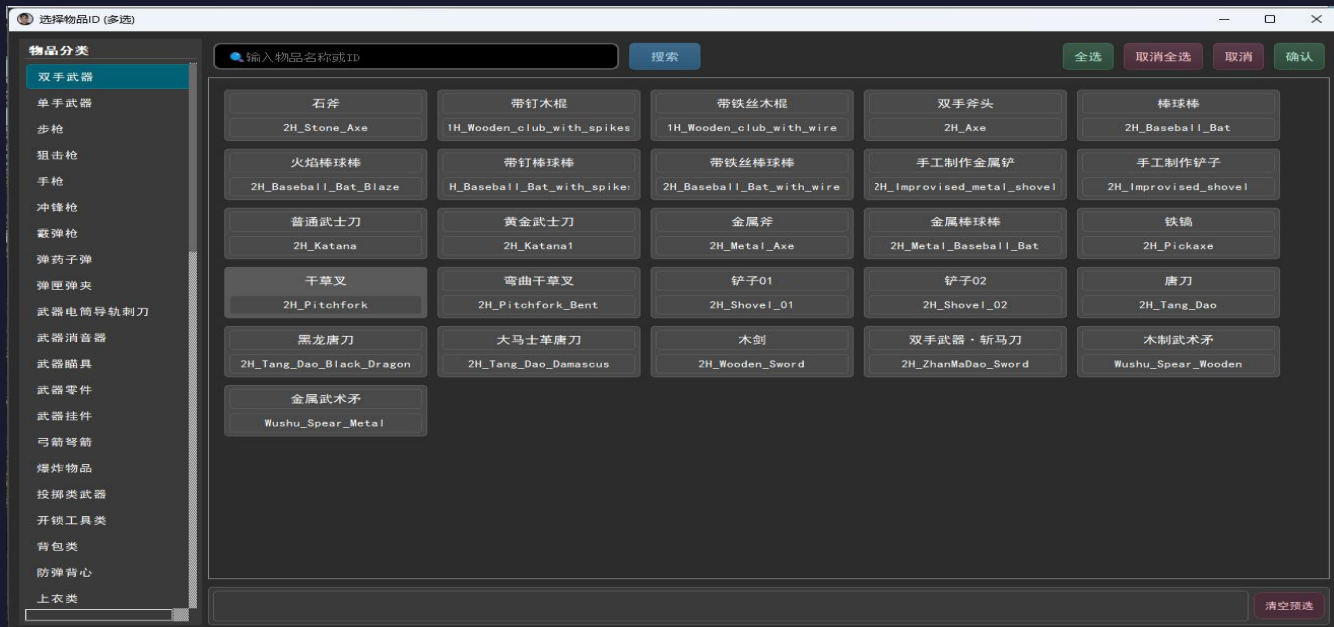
选择物品ID (多选)

物品分类
双手武器
单手武器
步枪
狙击枪
手枪
冲锋枪
霰弹枪
弹药子弹
弹匣弹夹
武器电筒导轨刺刀
武器消音器
武器瞄具
武器零件
武器挂件
弓箭弩箭
爆炸物品
投掷类武器
开锁工具类
背包类
防弹背心
上衣类

输入物品名称或ID
搜索
全选
取消全选
取消
确认

| 石斧 | 带钉木棍 | 带铁丝木棍 | 双手斧头 | 棒球棒 |
|---|---|---|---|---|
| 2H_Stone_Axe | 1H_Wooden_club_with_spikes | 1H_Wooden_club_with_wire | 2H_Axe | 2H_Baseball_Bat |
| 火焰棒球棒 | 带钉棒球棒 | 带铁丝棒球棒 | 手工制作金属铲 | 手工制作铲子 |
| 2H_Baseball_Bat_Blaze | H_Baseball_Bat_with_spike | 2H_Baseball_Bat_with_wire | 2H_Improvised_metal_shovel | 2H_Improvised_shovel |
| 普通武士刀 | 黄金武士刀 | 金属斧 | 金属棒球棒 | 铁镐 |
| 2H_Katana | 2H_Katana1 | 2H_Metal_Axe | 2H_Metal_Baseball_Bat | 2H_Pickaxe |
| 干草叉 | 弯曲干草叉 | 铲子01 | 铲子02 | 唐刀 |
| 2H_Pitchfork | 2H_Pitchfork_Bent | 2H_Shovel_01 | 2H_Shovel_02 | 2H_Tang_Dao |
| 黑龙唐刀 | 大马士革唐刀 | 木剑 | 双手武器・斩马刀 | 木制武术矛 |
| 2H_Tang_Dao_Black_Dragon | 2H_Tang_Dao_Damascus | 2H_Wooden_Sword | 2H_ZhanMaDao_Sword | Wushu_Spear_Wooden |
| 金属武术矛 | | | | |
| Wushu_Spear_Metal | | | | |

清空预选